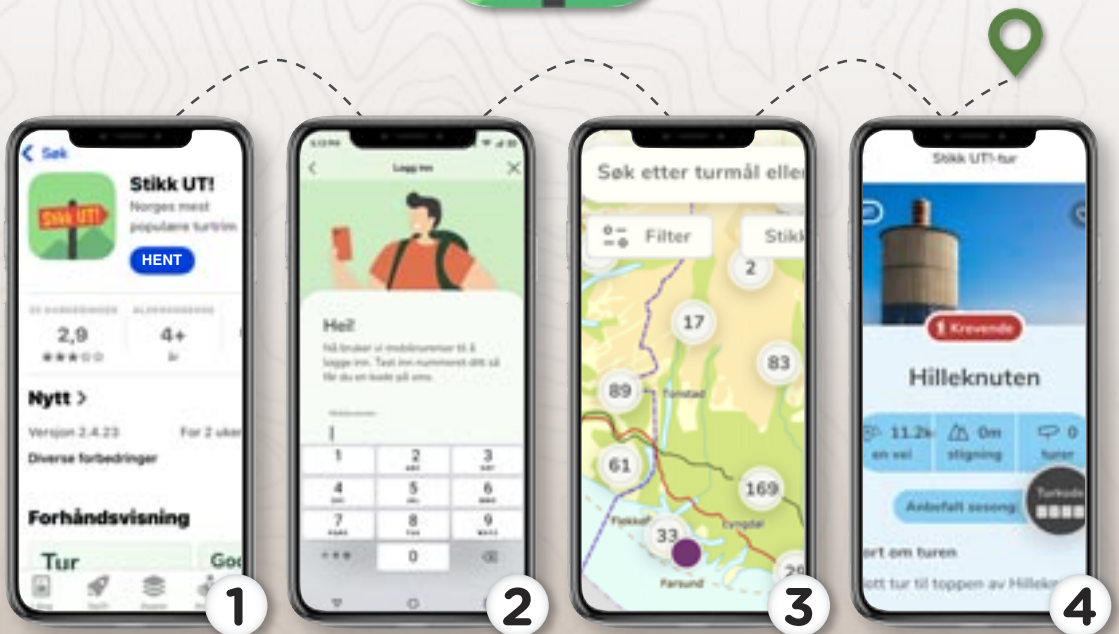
Søk

Stikk UT!
Norges mest populære turtrim
HENT

2,9
★★★☆☆
4+
år

Nytt >
Versjon 2.4.23
For 2 uker
Diverse forbedringer

Forhåndsvisning
Tur
God

1

Logg inn

Hei!
Nå bruker vi mobilnummer til å logge inn. Tast inn nummeret ditt så får du en kode på sms.

Mobilnummer

| 1 | 2 | 3 |
|---|---|---|
| 4 | 5 | 6 |
| 7 | 8 | 9 |
| | 0 | |

2

Søk etter turmål eller
Filter
Stikk
2
17
83
89
61
169
33
29
Tonstad
Flekkefjord
Lyngdal
Farsund

3

Stikk UT!-tur
Krevende
Hilleknuten
11.2k en vei
0m stigning
0 turer
Anbefalt sesong
Turkode
ort om turen
ott tur til toppen av Hillekn

4